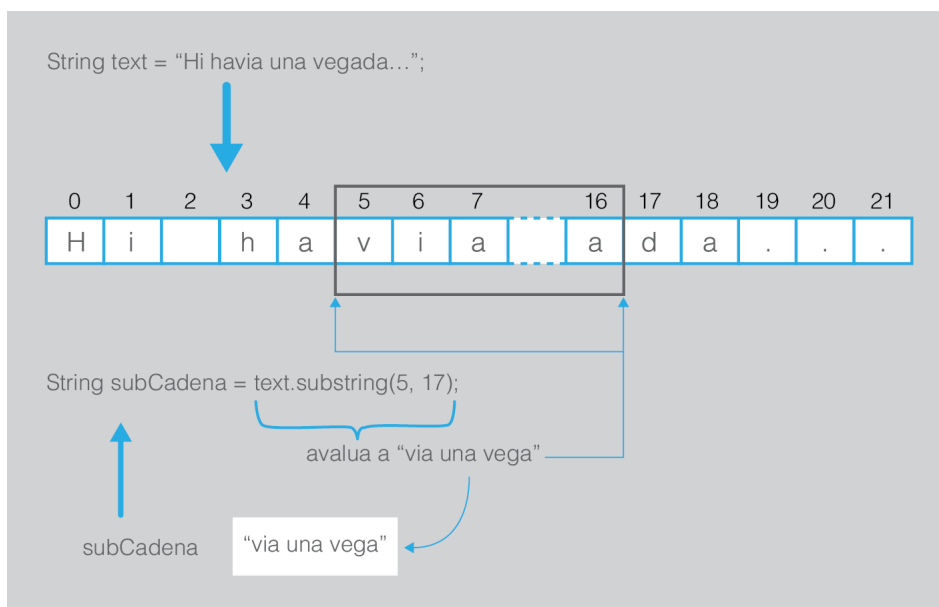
String text = “Hi havia una vegada…”;

| 0 | 1 | 2 | 3 | 4 | 5 | 6 | 7 | | 16 | 17 | 18 | 19 | 20 | 21 |
|---|---|---|---|---|---|---|---|---|---|---|---|---|---|---|
| H | i | | h | a | v | i | a | | a | d | a | . | . | . |

String subCadena = text.substring(5, 17);

avalua a “via una vega”

subCadena

“via una vega”